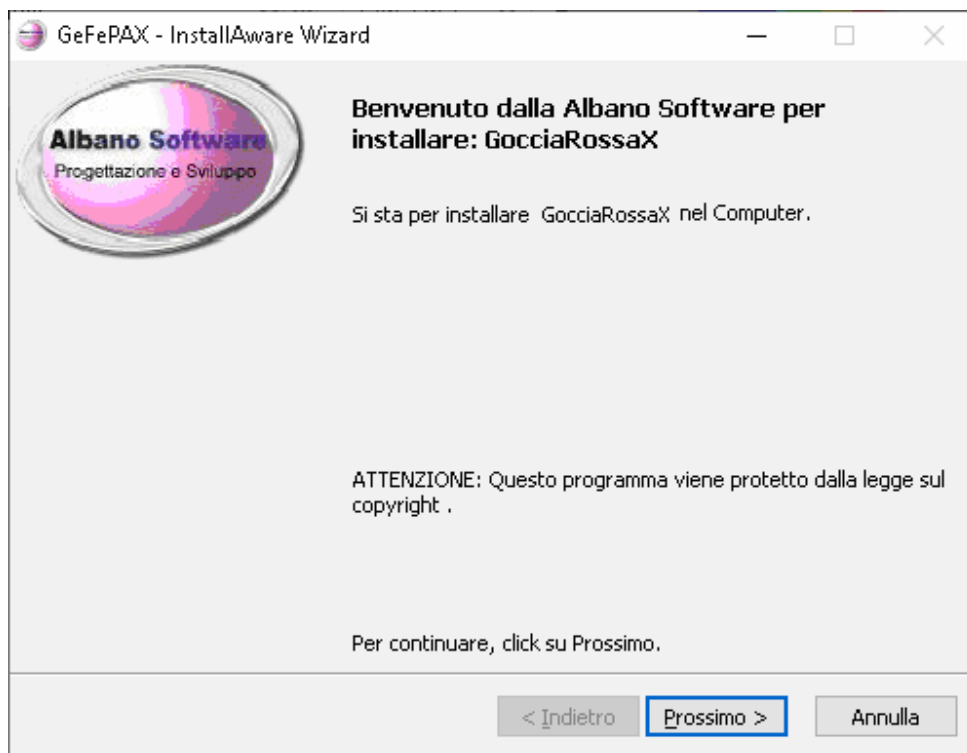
GeFePAX - InstallAware Wizard

Albano Software
Progettazione e Sviluppo

Benvenuto dalla Albano Software per installare: GocciaRossaX

Si sta per installare GocciaRossaX nel Computer.

ATTENZIONE: Questo programma viene protetto dalla legge sul copyright .

Per continuare, click su Prossimo.

< Indietro
Prossimo >
Annulla